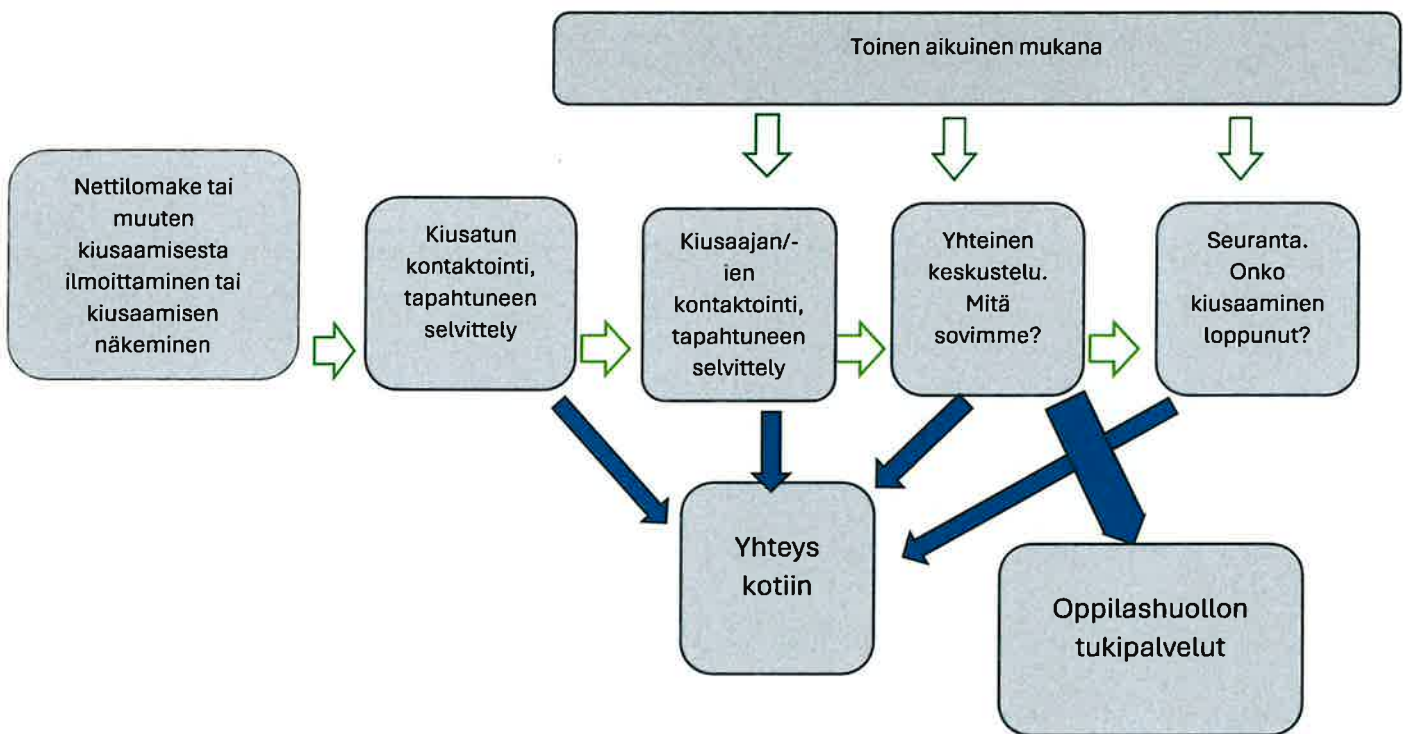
Toinen aikuinen mukana

Nettilomake tai muuten kiusaamisesta ilmoittaminen tai kiusaamisen näkeminen

Kiusatun kontaktointi, tapahtuneen selvittely

Kiusaajan/-ien kontaktointi, tapahtuneen selvittely

Yhteinen keskustelu. Mitä sovimme?

Seuranta. Onko kiusaaminen loppunut?

Yhteys kotiin

Oppilashuollon tukipalvelut